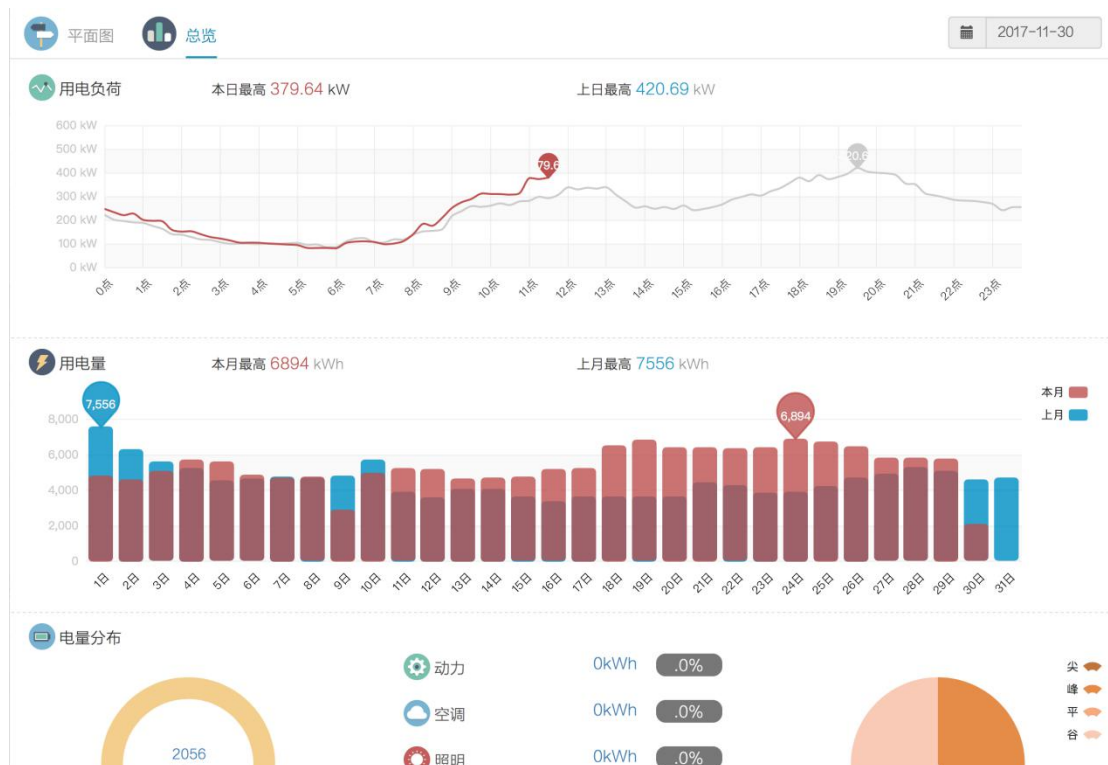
平面图 总览

2017-11-30

用电负荷

本日最高 379.64 kW

上日最高 420.69 kW

600 kW
500 kW
400 kW
300 kW
200 kW
100 kW
0 kW

79.6

20.6

0点 1点 2点 3点 4点 5点 6点 7点 8点 9点 10点 11点 12点 13点 14点 15点 16点 17点 18点 19点 20点 21点 22点 23点

用电量

本月最高 6894 kWh

上月最高 7556 kWh

本月
上月

7,556

6,894

8,000
6,000
4,000
2,000
0

1日 2日 3日 4日 5日 6日 7日 8日 9日 10日 11日 12日 13日 14日 15日 16日 17日 18日 19日 20日 21日 22日 23日 24日 25日 26日 27日 28日 29日 30日 31日

电量分布

动力 0kWh .0%

空调 0kWh .0%

照明 0kWh .0%

2056

尖
峰
平
谷